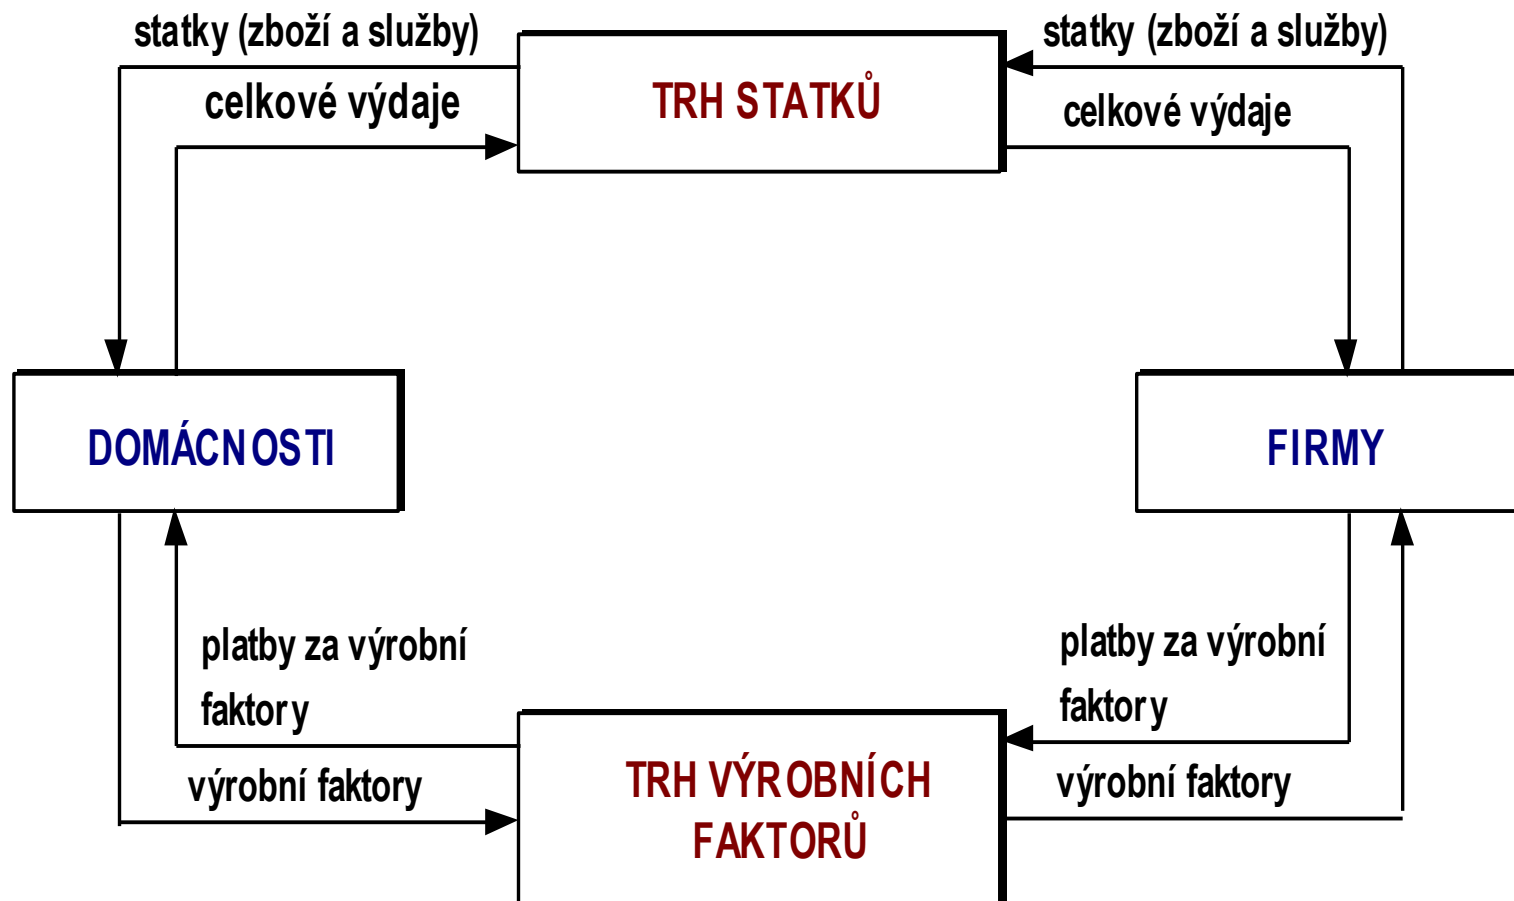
statky (zboží a služby)

TRH STATKŮ

statky (zboží a služby)

celkové výdaje

celkové výdaje

DOMÁCNOSTI

FIRMY

platby za výrobní faktory

platby za výrobní faktory

výrobní faktory

TRH VÝROBNÍCH FAKTORŮ

výrobní faktory